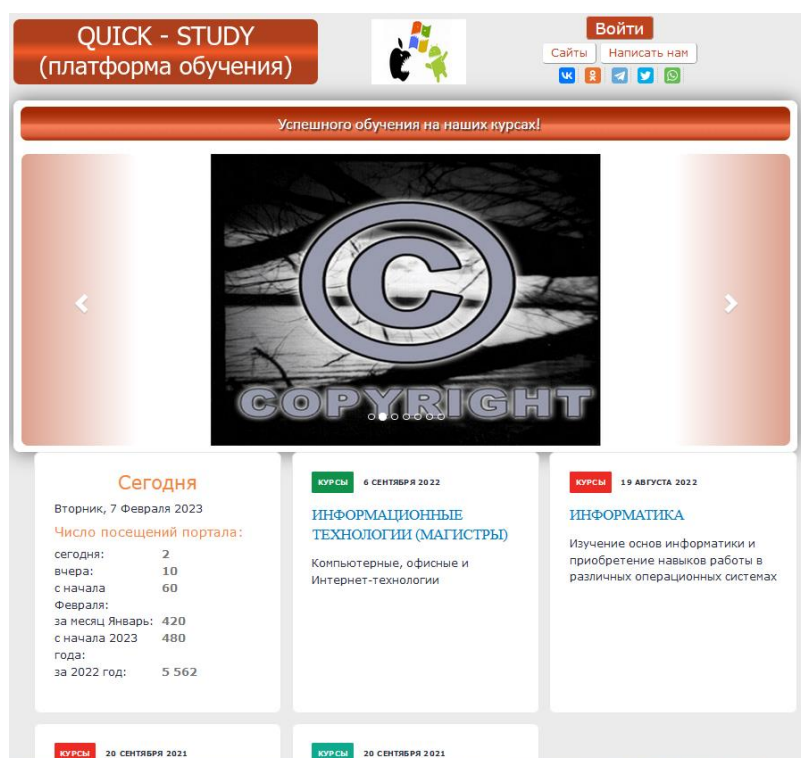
QUICK - STUDY
(платформа обучения)

Войти
Сайты
Написать нам

Успешного обучения на наших курсах!

COPYRIGHT

Сегодня
Вторник, 7 Февраля 2023
Число посещений портала:

| | |
|---|---|
| сегодня: | 2 |
| вчера: | 10 |
| с начала Февраля: | 60 |
| за месяц Январь: | 420 |
| с начала 2023 года: | 480 |
| за 2022 год: | 5 562 |

КУРСЫ 6 СЕНТЯБРЯ 2022
ИНФОРМАЦИОННЫЕ ТЕХНОЛОГИИ (МАГИСТРЫ)
Компьютерные, офисные и Интернет-технологии

КУРСЫ 19 АВГУСТА 2022
ИНФОРМАТИКА
Изучение основ информатики и приобретение навыков работы в различных операционных системах

КУРСЫ 20 СЕНТЯБРЯ 2021

КУРСЫ 20 СЕНТЯБРЯ 2021